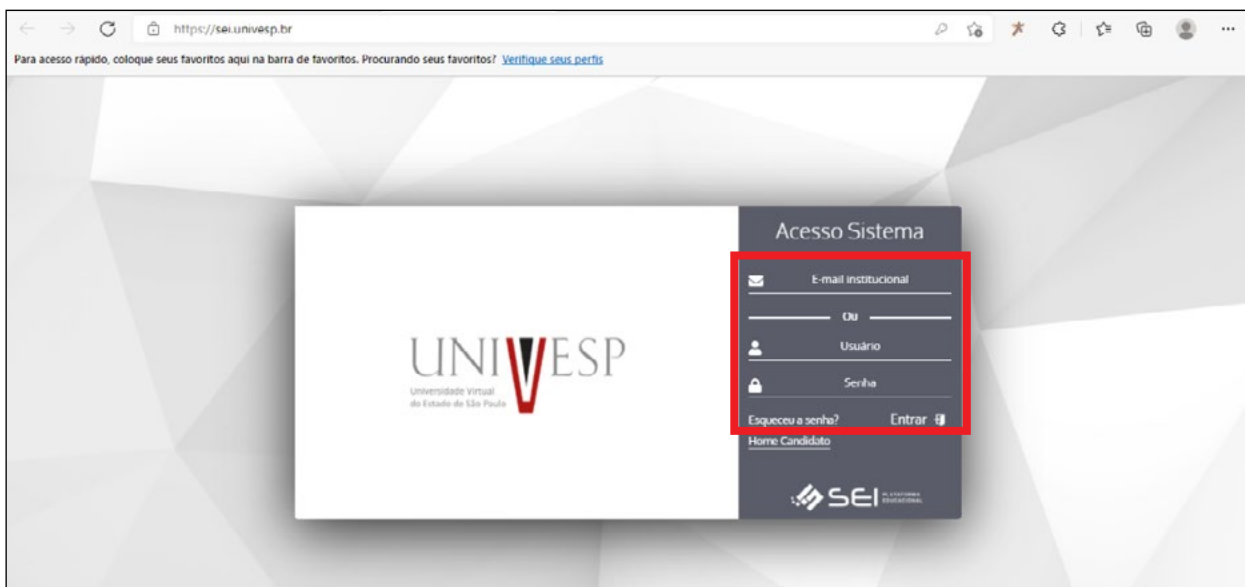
https://sei.univesp.br

Para acesso rápido, coloque seus favoritos aqui na barra de favoritos. Procurando seus favoritos? Verifique seus perfis

UNIVESP
Universidade Virtual do Estado de São Paulo

Acesso Sistema

E-mail institucional

Ou

Usuário

Senha

Esqueceu a senha?

Entrar

Home Candidato

SEI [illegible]